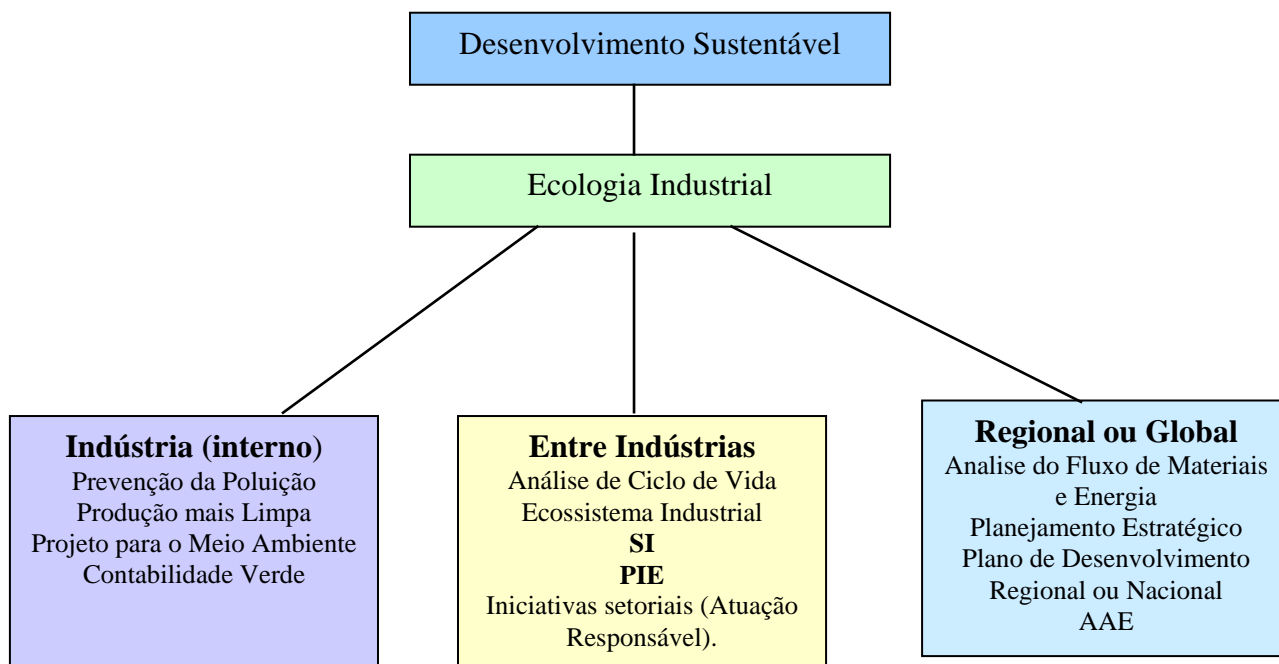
Desenvolvimento Sustentável

Ecologia Industrial

Indústria (interno)
Prevenção da Poluição
Produção mais Limpa
Projeto para o Meio Ambiente
Contabilidade Verde

Entre Indústrias
Análise de Ciclo de Vida
Ecossistema Industrial
SI
PIE
Iniciativas setoriais (Atuação Responsável).

Regional ou Global
Analise do Fluxo de Materiais e Energia
Planejamento Estratégico
Plano de Desenvolvimento Regional ou Nacional
AAE